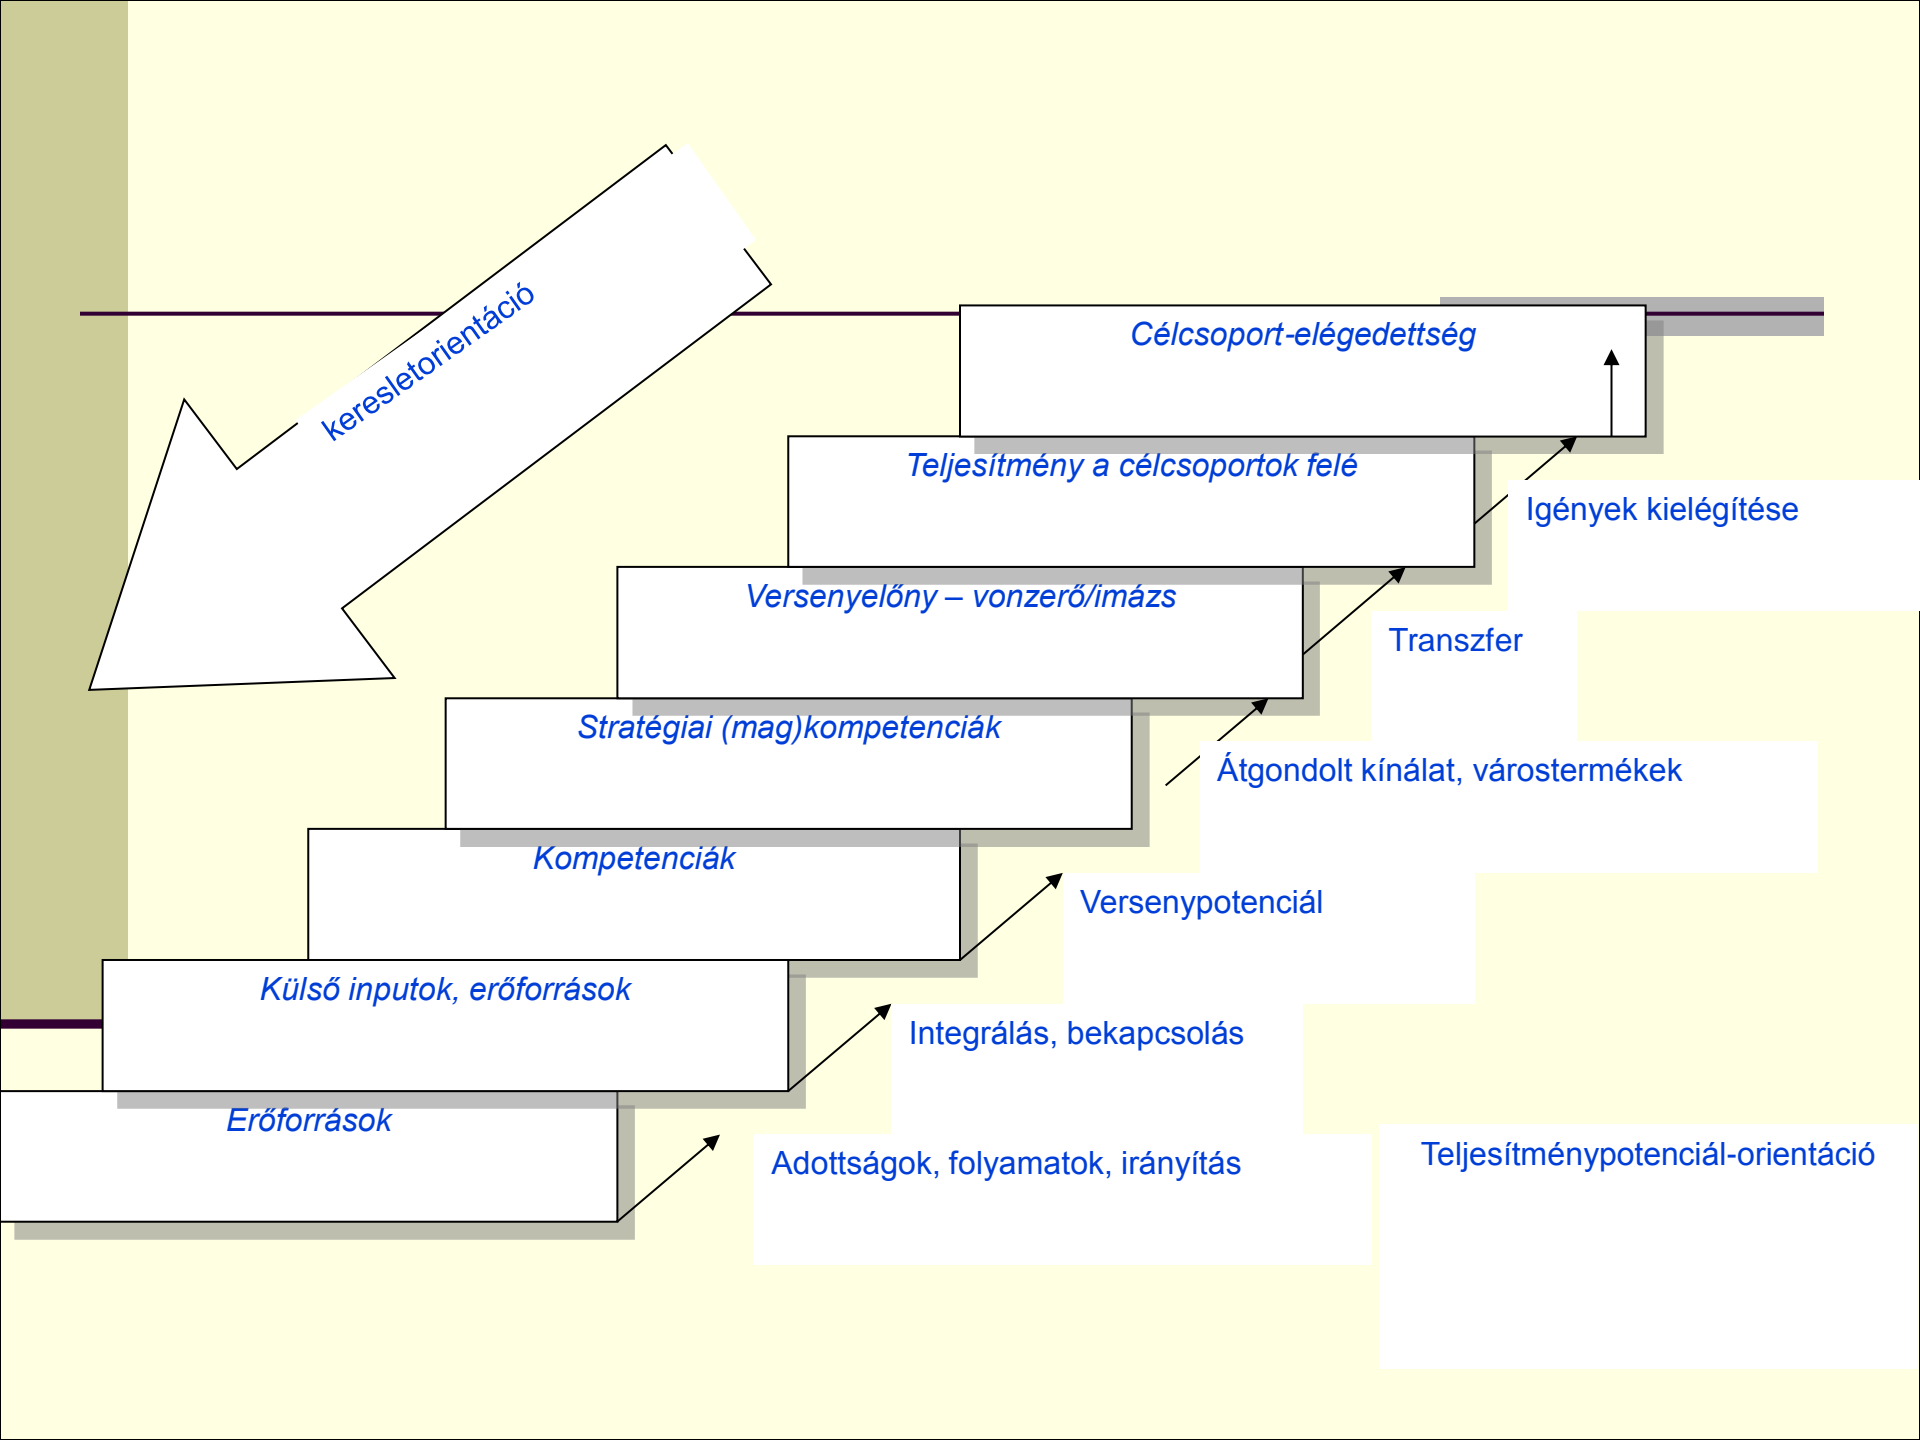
keresletorientáció

Célcsoport-elégedettség

Teljesítmény a célcsoportok felé

Igények kielégítése

Versenyelőny – vonzerő/imázs

Transzfer

Stratégiai (mag)kompetenciák

Átgondolt kínálat, várostermékek

Kompetenciák

Versenypotenciál

Külső inputok, erőforrások

Integrálás, bekapcsolás

Erőforrások

Adottságok, folyamatok, irányítás

Teljesítménypotenciál-orientáció